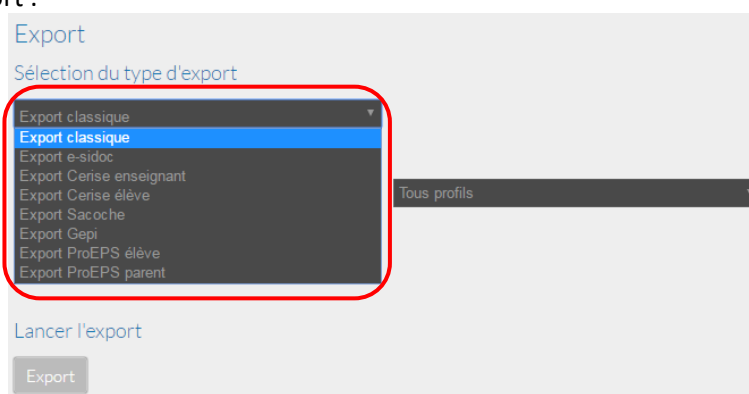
ort :

Export

Sélection du type d'export

Export classique

Export classique
Export e-sidoc
Export Cerise enseignant
Export Cerise élève
Export Sacoche
Export Gepi
Export ProEPS élève
Export ProEPS parent

Tous profils

Lancer l'export

Export